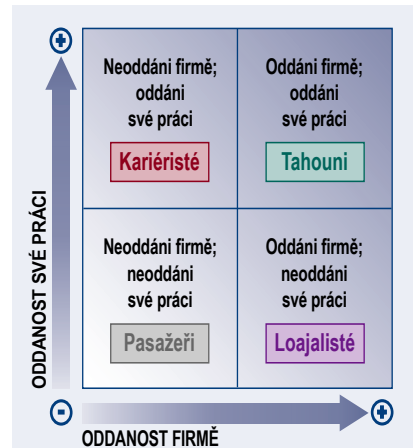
+

Neoddáni firmě; oddáni své práci

Kariéristé

Oddáni firmě; oddáni své práci

Tahouni

Neoddáni firmě; neoddáni své práci

Pasažeři

Oddáni firmě; neoddáni své práci

Loajalisté

ODDANOST SVÉ PRÁCI

-

+

ODDANOST FIRMĚ